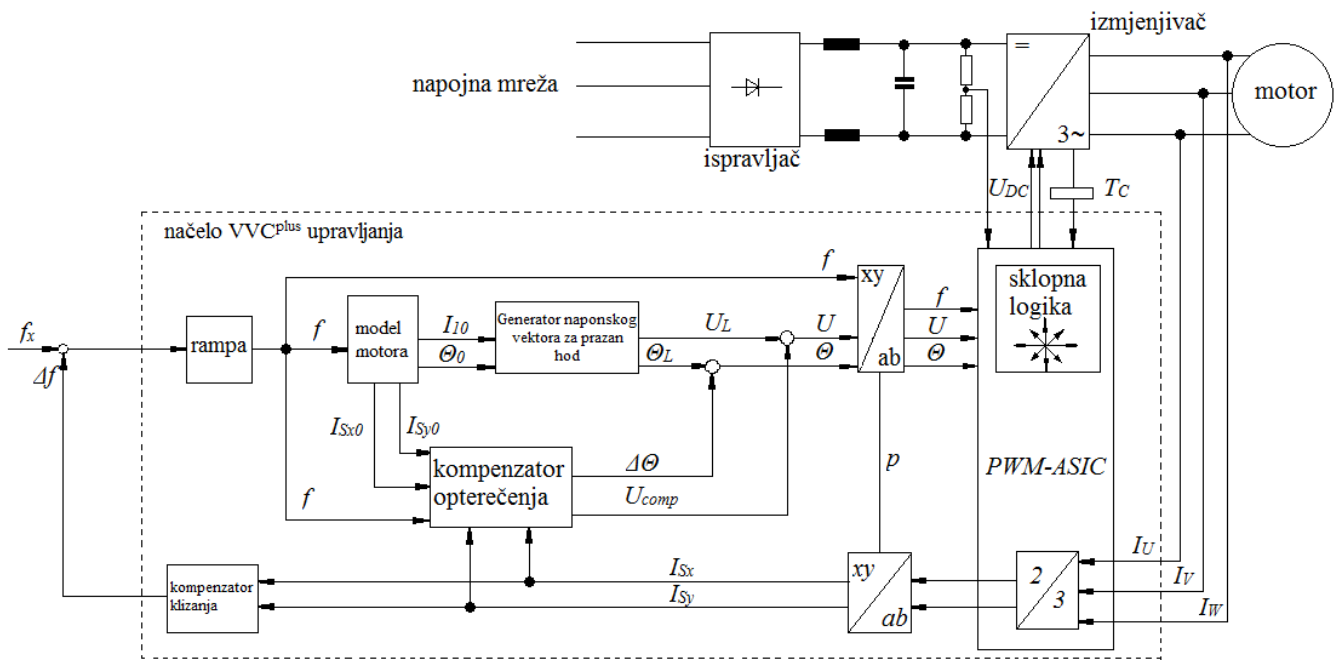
izmjenjivač

napojna mreža

=

motor

3~

ispravljač

$U_{DC}$

$T_C$

načelo VVC$^{plus}$ upravljanja

f

xy

sklopna logika

f

$f_x$

rampa

f

model motora

$I_{10}$

$\Theta_0$

Generator naponskog vektora za prazan hod

$U_L$

$\Theta_L$

U

$\Theta$

ab

U

$\Theta$

$\Delta f$

$I_{Sx0}$

$I_{Sy0}$

kompenzator opterečenja

$\Delta\Theta$

$U_{comp}$

p

PWM-ASIC

f

$I_U$

$I_V$

$I_W$

kompenzator klizanja

$I_{Sx}$

$I_{Sy}$

xy

ab

2

3